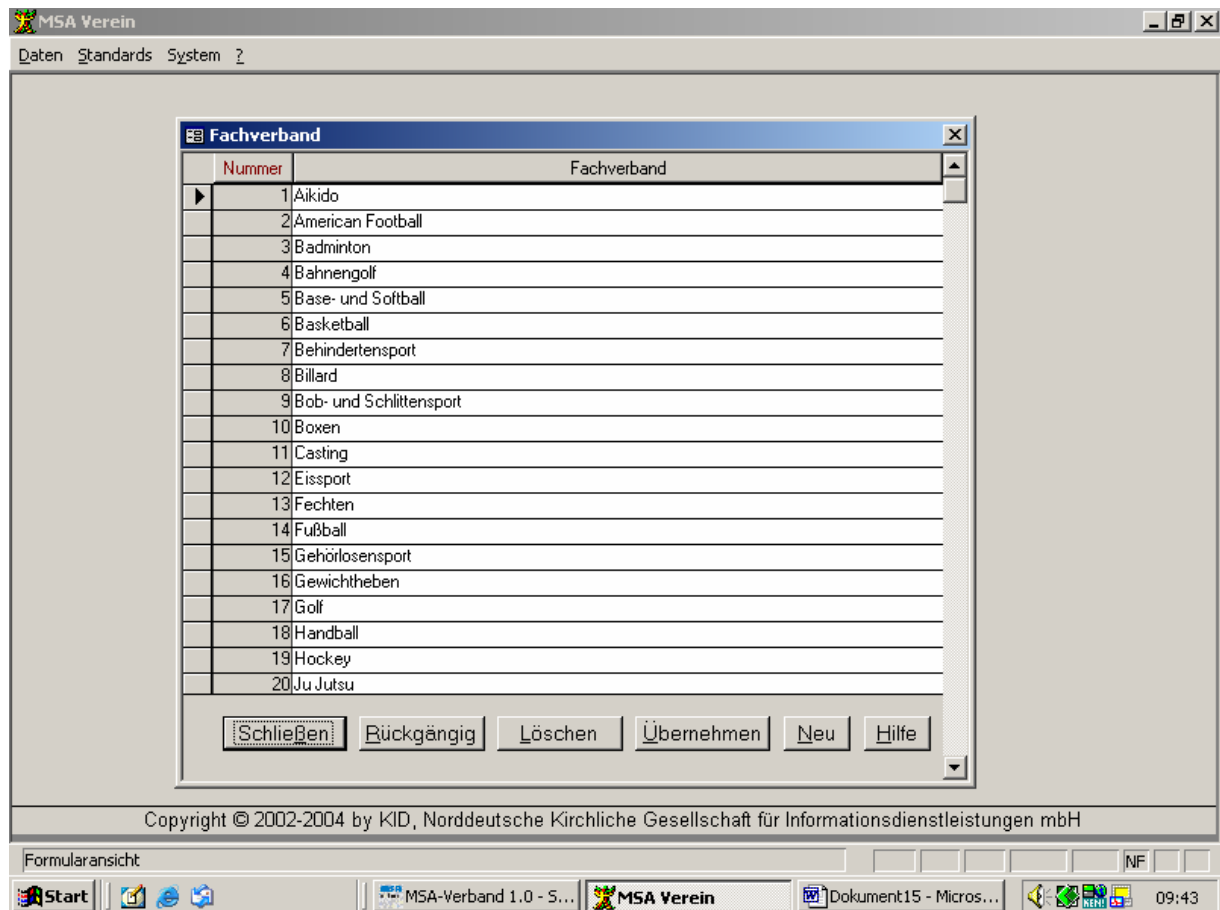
MSA Verein

Daten Standards System ?

Fachverband

| Nummer | Fachverband |
|---|---|
| 1 | Aikido |
| 2 | American Football |
| 3 | Badminton |
| 4 | Bahnengolf |
| 5 | Base- und Softball |
| 6 | Basketball |
| 7 | Behindertensport |
| 8 | Billard |
| 9 | Bob- und Schlittensport |
| 10 | Boxen |
| 11 | Casting |
| 12 | Eissport |
| 13 | Fechten |
| 14 | Fußball |
| 15 | Gehörlosensport |
| 16 | Gewichtheben |
| 17 | Golf |
| 18 | Handball |
| 19 | Hockey |
| 20 | Ju Jutsu |

Schließen Rückgängig Löschen Übernehmen Neu Hilfe

Copyright © 2002-2004 by KID, Norddeutsche Kirchliche Gesellschaft für Informationsdienstleistungen mbH

Formularansicht NF

Start MSA-Verband 1.0 - S... MSA Verein Dokument15 - Micros... 09:43